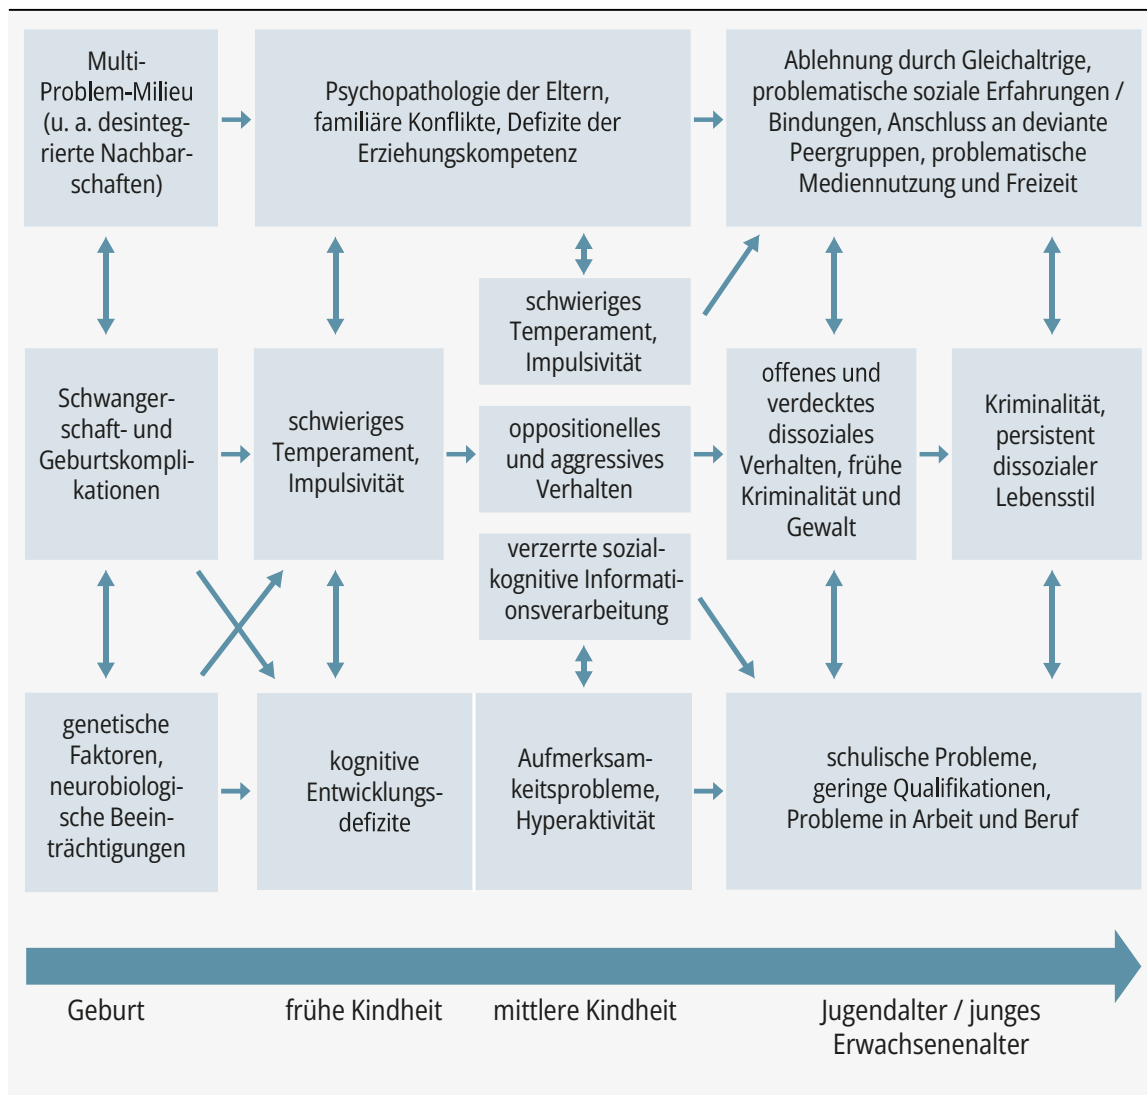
Multi-Problem-Milieu (u. a. desintegrierte Nachbarschaften)

Psychopathologie der Eltern, familiäre Konflikte, Defizite der Erziehungskompetenz

Ablehnung durch Gleichaltrige, problematische soziale Erfahrungen / Bindungen, Anschluss an deviante Peergruppen, problematische Mediennutzung und Freizeit

schwieriges Temperament, Impulsivität

Schwangerschaft- und Geburtskomplikationen

schwieriges Temperament, Impulsivität

oppositionelles und aggressives Verhalten

offenes und verdecktes dissoziales Verhalten, frühe Kriminalität und Gewalt

Kriminalität, persistent dissozialer Lebensstil

verzerrte sozialkognitive Informationsverarbeitung

genetische Faktoren, neurobiologische Beeinträchtigungen

kognitive Entwicklungsdefizite

Aufmerksamkeitsprobleme, Hyperaktivität

schulische Probleme, geringe Qualifikationen, Probleme in Arbeit und Beruf

Geburt

frühe Kindheit

mittlere Kindheit

Jugendalter / junges Erwachsenenalter